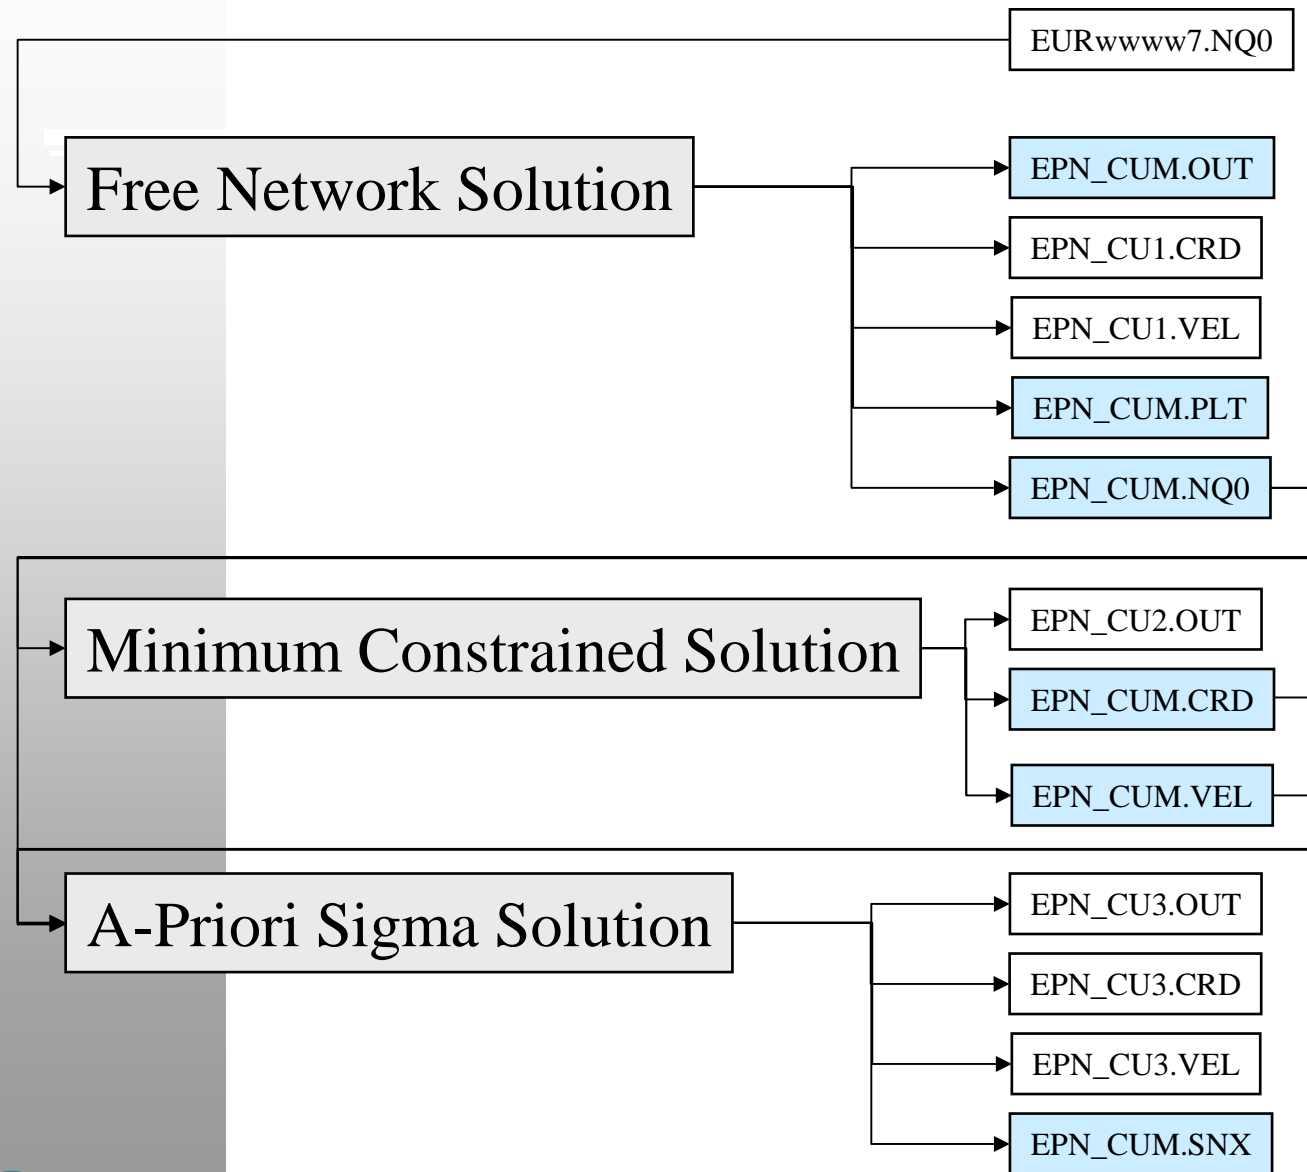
EURwwww7.NQ0

Free Network Solution

EPN_CUM.OUT
EPN_CU1.CRD
EPN_CU1.VEL
EPN_CUM.PLT
EPN_CUM.NQ0

Minimum Constrained Solution

EPN_CU2.OUT
EPN_CUM.CRD
EPN_CUM.VEL

A-Priori Sigma Solution

EPN_CU3.OUT
EPN_CU3.CRD
EPN_CU3.VEL
EPN_CUM.SNX